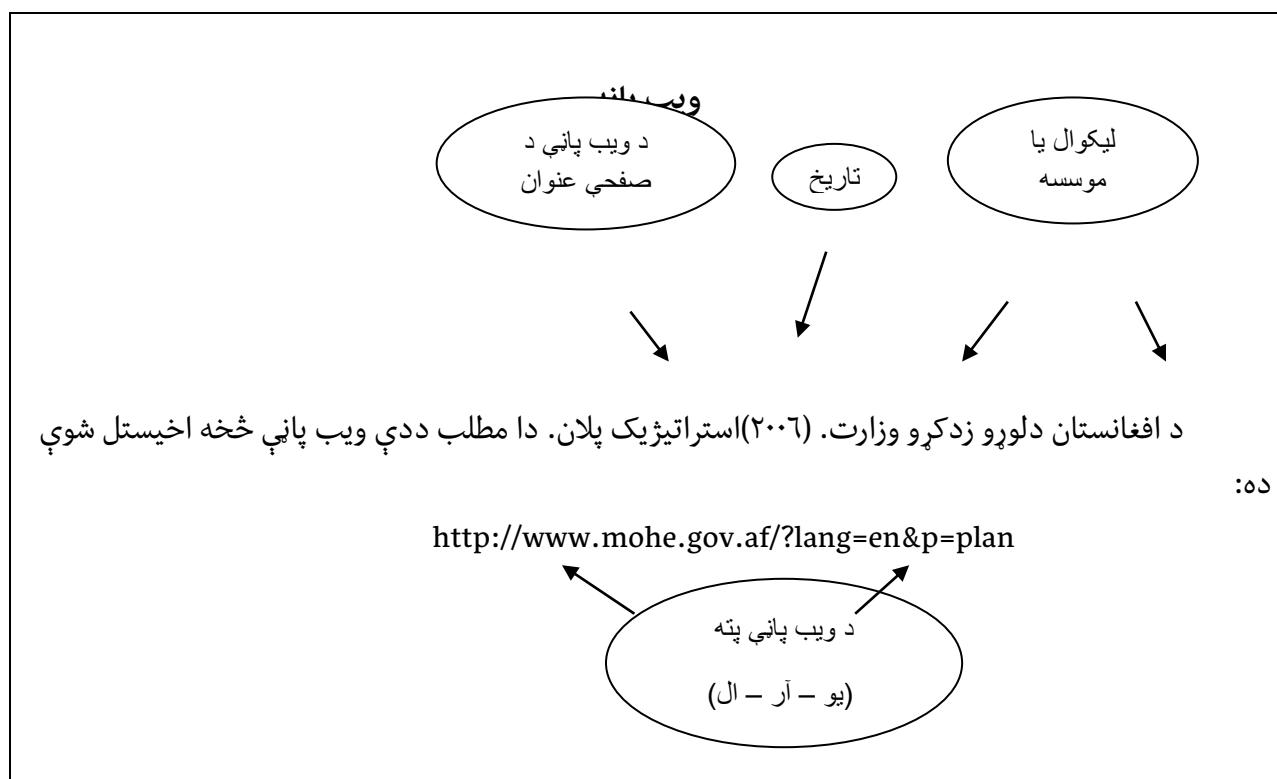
ويب پاڼې

ليکوال يا موسسه

تاريخ

د ويب پاڼي د صفحې عنوان

د افغانستان دلوړو زدکړو وزارت. (۲۰۰٦)استراتيژيک پلان. دا مطلب ددې ويب پاڼې څخه اخيستل شوې ده:

http://www.mohe.gov.af/?lang=en&p=plan

د ويب پاڼې پته

(يو – آر – ال)